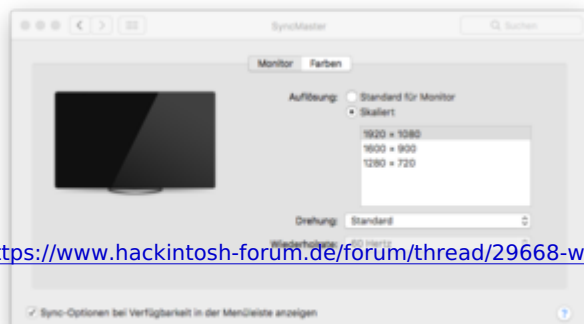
SyncMaster

Suchen

Monitor Farben

Auflösung: Standard für Monitor

Skaliert

1920 × 1080
1600 × 900
1280 × 720

Drehung: Standard

Wiederholrate: 60 Hertz

https://www.hackintosh-forum.de/forum/thread/29668-w

Sync-Optionen bei Verfügbarkeit in der Menüleiste anzeigen

?